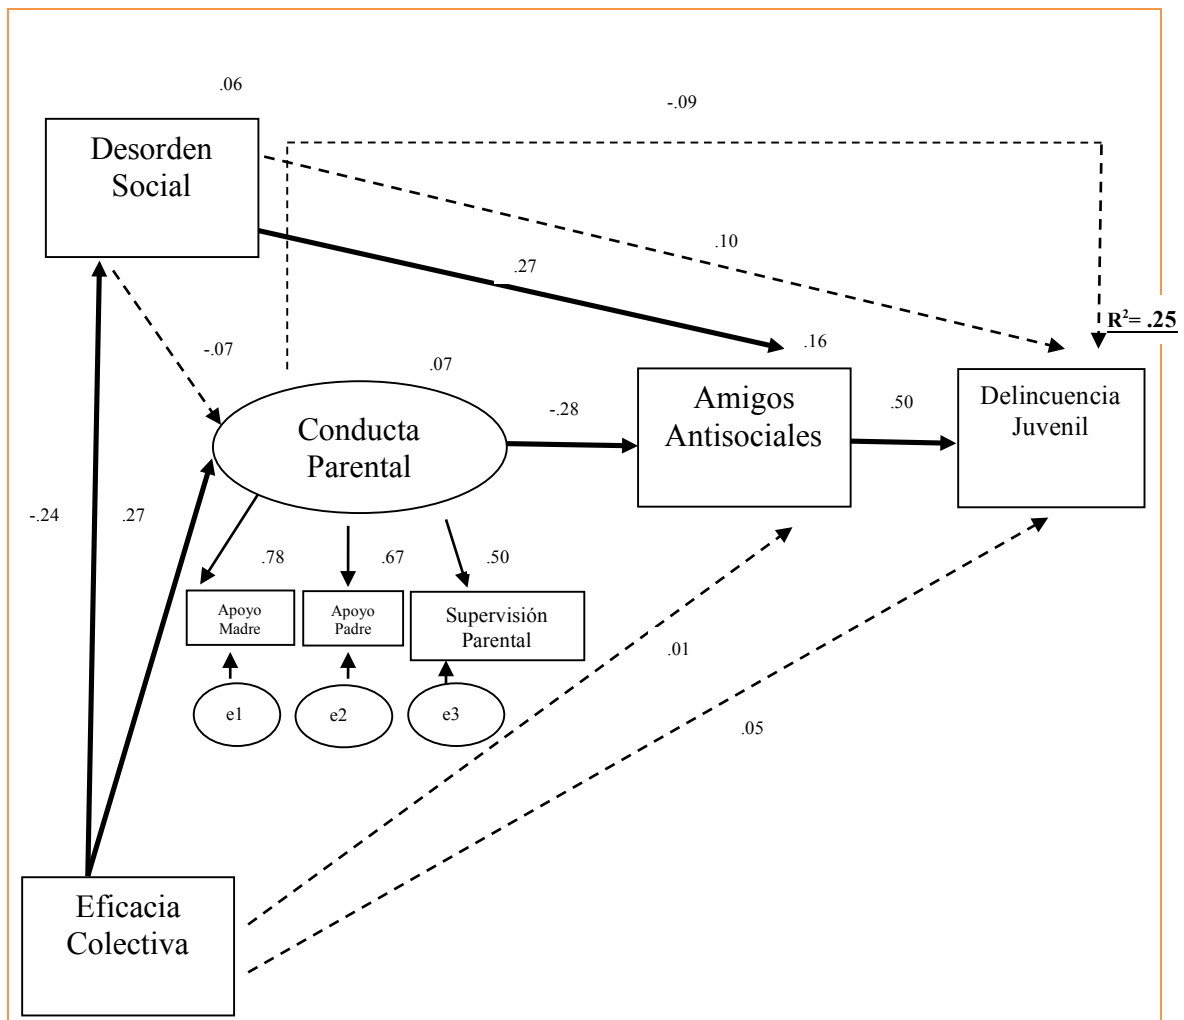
.06

-.09

Desorden Social

.10

.27

$R^2$= .25

-.07

.16

.07

Conducta Parental

-.28

Amigos Antisociales

.50

Delincuencia Juvenil

-.24

.27

.78

.67

.50

Apoyo Madre

Apoyo Padre

Supervisión Parental

.01

e1

e2

e3

.05

Eficacia Colectiva